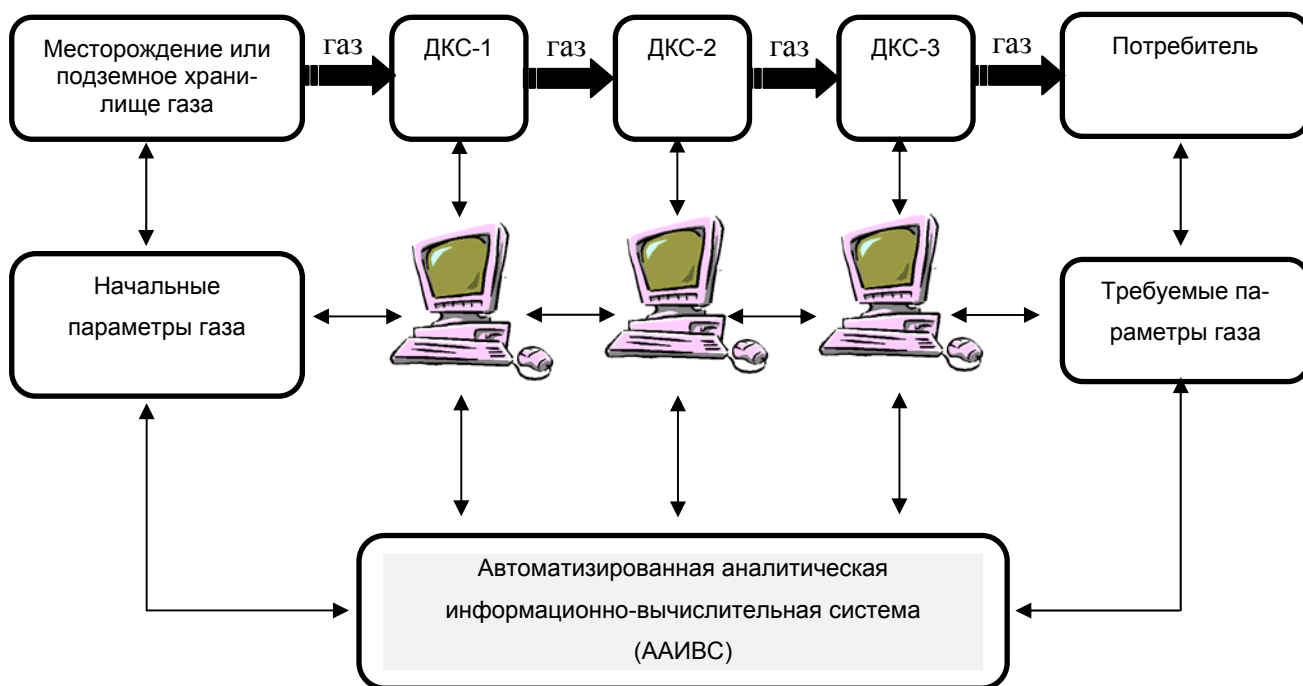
Месторождение или подземное хранилище газа

газ

ДКС-1

газ

ДКС-2

газ

ДКС-3

газ

Потребитель

Начальные параметры газа

Требуемые параметры газа

Автоматизированная аналитическая информационно-вычислительная система (ААИВС)